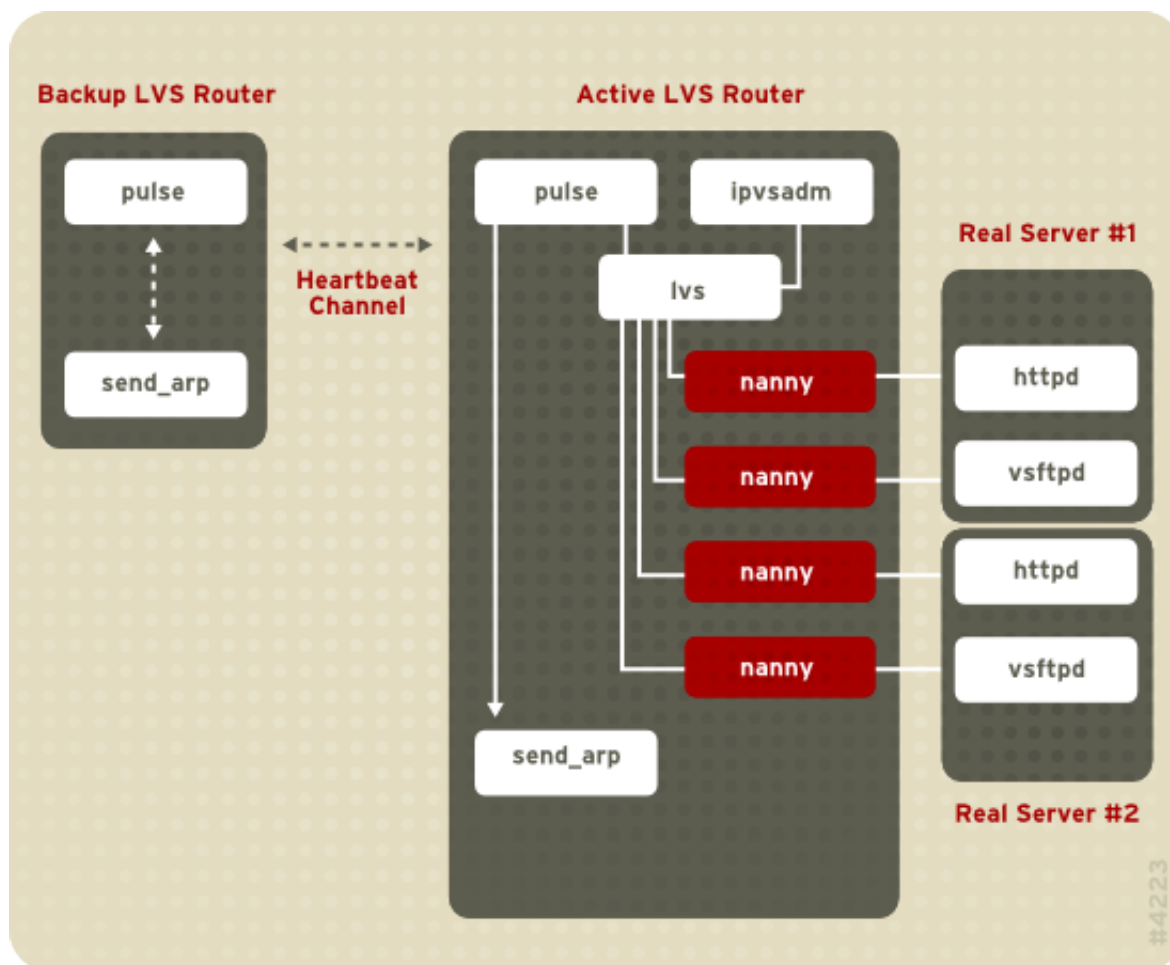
Backup LVS Router

pulse

send_arp

Heartbeat Channel

Active LVS Router

pulse

ipvsadm

lvs

nanny

nanny

nanny

nanny

send_arp

Real Server #1

httpd

vsftpd

httpd

vsftpd

Real Server #2

#4223